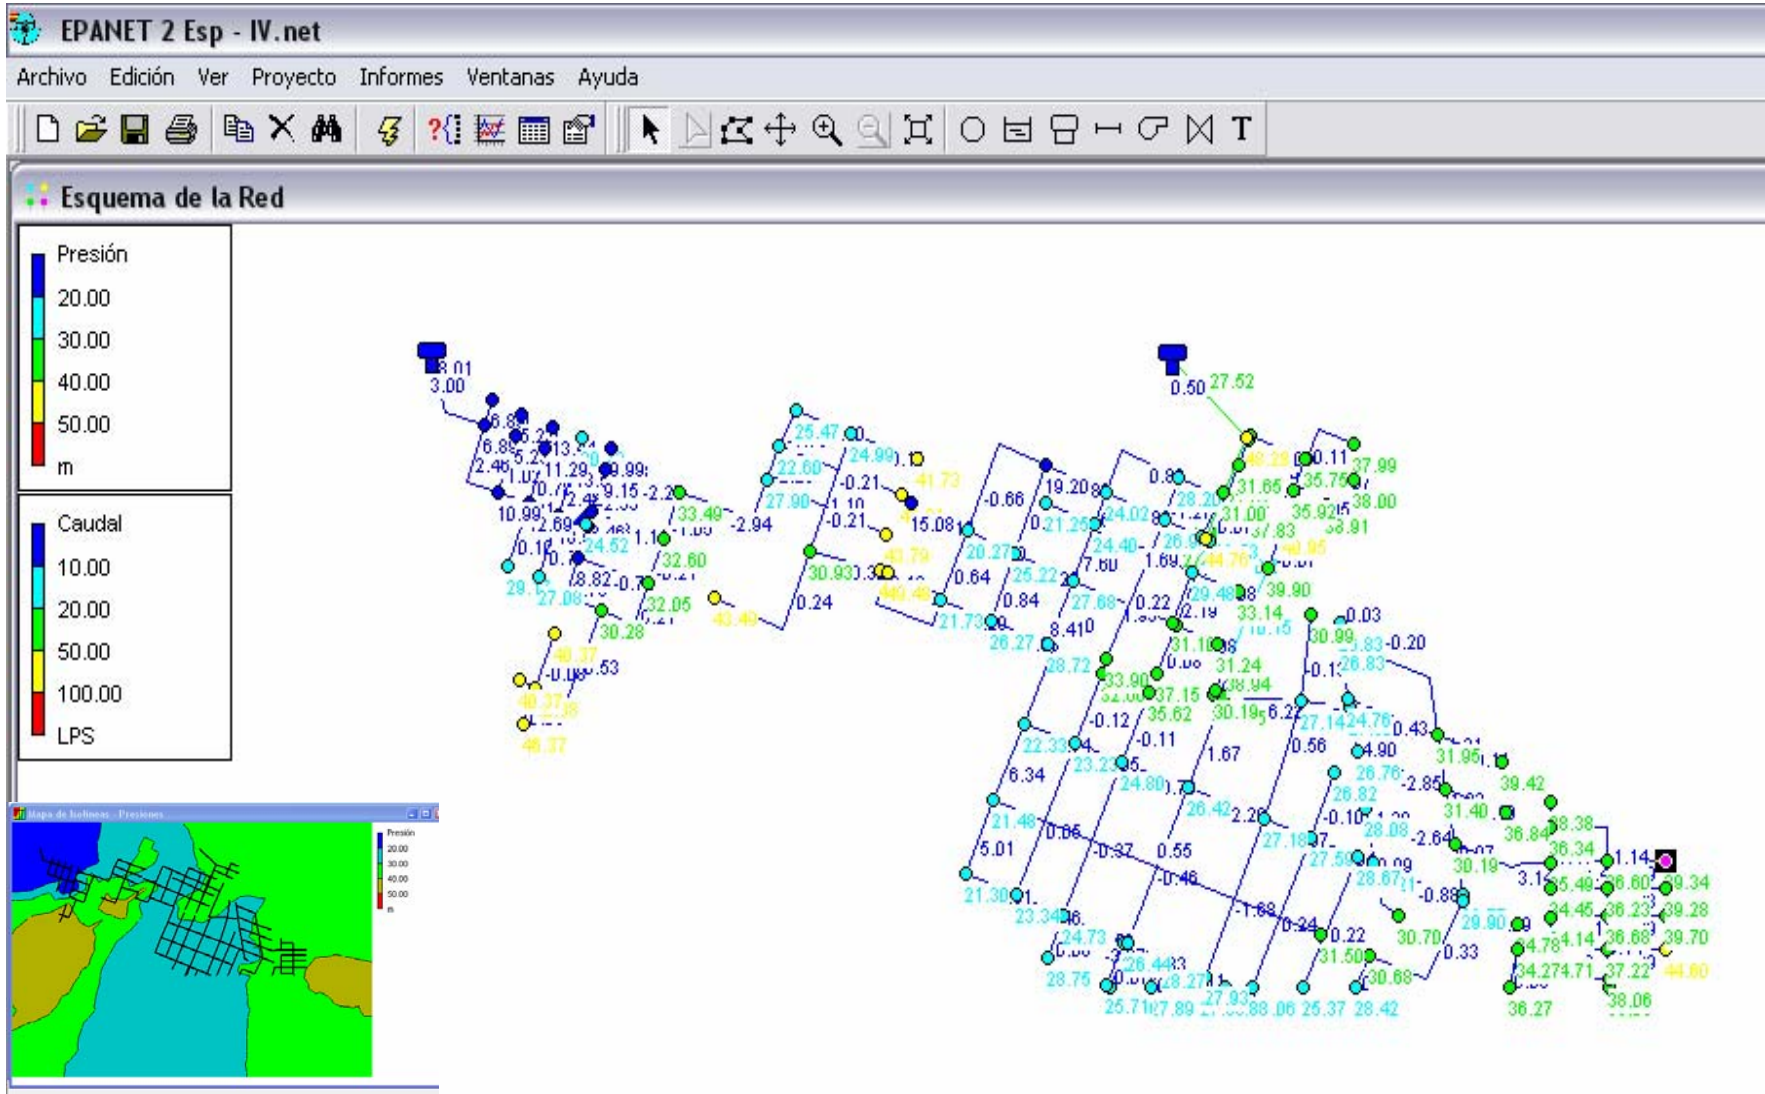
EPANET 2 Esp - IV.net

Archivo Edición Ver Proyecto Informes Ventanas Ayuda

T

Esquema de la Red

Presión
20.00
30.00
40.00
50.00
m

Caudal
10.00
20.00
50.00
100.00
LPS

Mapa de Isolíneas - Presiones

Presión
20.00
30.00
40.00
50.00
m

3.01
3.00
0.50 27.52
25.47
24.99
41.73
22.60
27.90
15.08
-0.21
-0.21
-2.94
33.49
32.60
32.05
30.28
43.49
0.24
30.93
40.79
48.46
20.27
21.73
26.27
28.72
-0.66
19.20
0.64
0.84
25.22
27.68
8.41
24.02
24.40
0.22
28.20
31.65
35.75
31.00
35.92
37.83
38.00
38.91
37.99
0.11
48.29
39.90
40.95
33.14
29.48
31.10
31.24
30.99
26.83
-0.20
0.03
33.90
37.15
35.62
30.19
-0.12
-0.11
1.67
22.33
23.23
6.34
24.80
26.42
21.48
5.01
21.30
23.34
24.73
28.75
25.71
27.89
25.37
28.42
26.44
0.55
-0.46
-0.37
-1.69
0.34
0.22
31.50
30.68
30.70
0.33
29.90
27.14
24.76
0.43
4.90
0.56
26.76
26.82
-2.85
31.95
39.42
31.40
-2.64
36.84
38.38
36.34
30.19
1.14
39.34
39.28
39.70
44.60
36.27
34.27
37.22
38.06
6.89
6.89
5.2
13.
11.29
9.99
2.46
1.07
9.15
-2.2
10.99
2.69
24.52
1.1
0.1
27.08
8.82
-0.7
29.
48.37
46.37
-0.08
.53
7.60
1.69
2.19